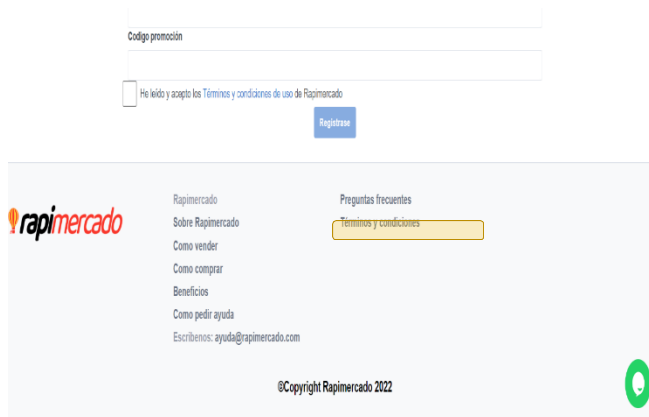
Codigo promoción

He leído y acepto los Términos y condiciones de uso de Rapimercado

Registrase

rapimercado

Rapimercado
Sobre Rapimercado
Como vender
Como comprar
Beneficios
Como pedir ayuda
Escribenos: ayuda@rapimercado.com

Preguntas frecuentes
Términos y condiciones

©Copyright Rapimercado 2022